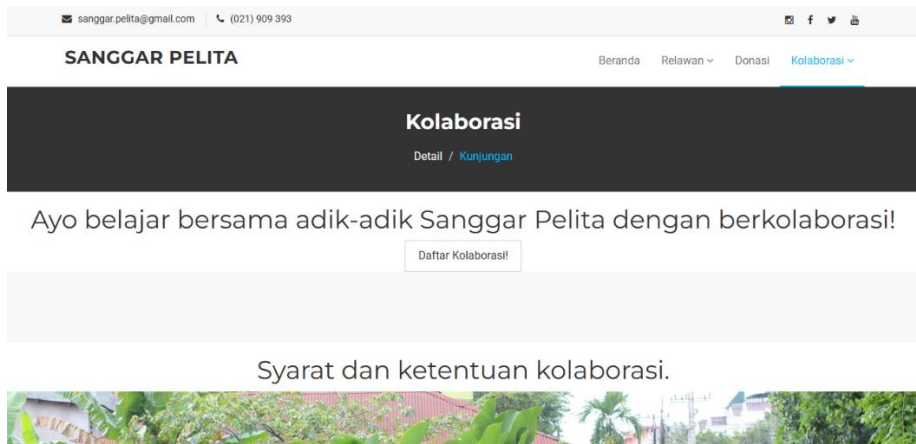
sanggar.pelita@gmail.com (021) 909 393

SANGGAR PELITA

Beranda Relawan Donasi Kolaborasi

Kolaborasi

Detail / Kunjungan

Ayo belajar bersama adik-adik Sanggar Pelita dengan berkolaborasi!

Daftar Kolaborasi!

Syarat dan ketentuan kolaborasi.